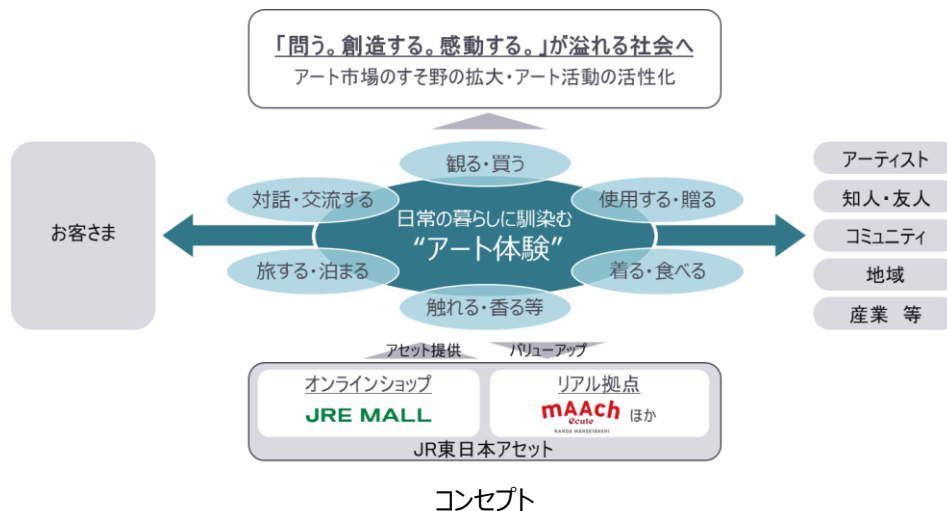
「問う。創造する。感動する。」が溢れる社会へ
アート市場のすそ野の拡大・アート活動の活性化

お客さま

観る・買う
対話・交流する
使用する・贈る
日常の暮らしに馴染む
"アート体験"
旅する・泊まる
着る・食べる
触れる・香る等

アーティスト
知人・友人
コミュニティ
地域
産業 等

アセット提供
バリューアップ

オンラインショップ
JRE MALL
リアル拠点
mAAch ecute
KANDA MANSEIBASHI
ほか
JR東日本アセット

コンセプト